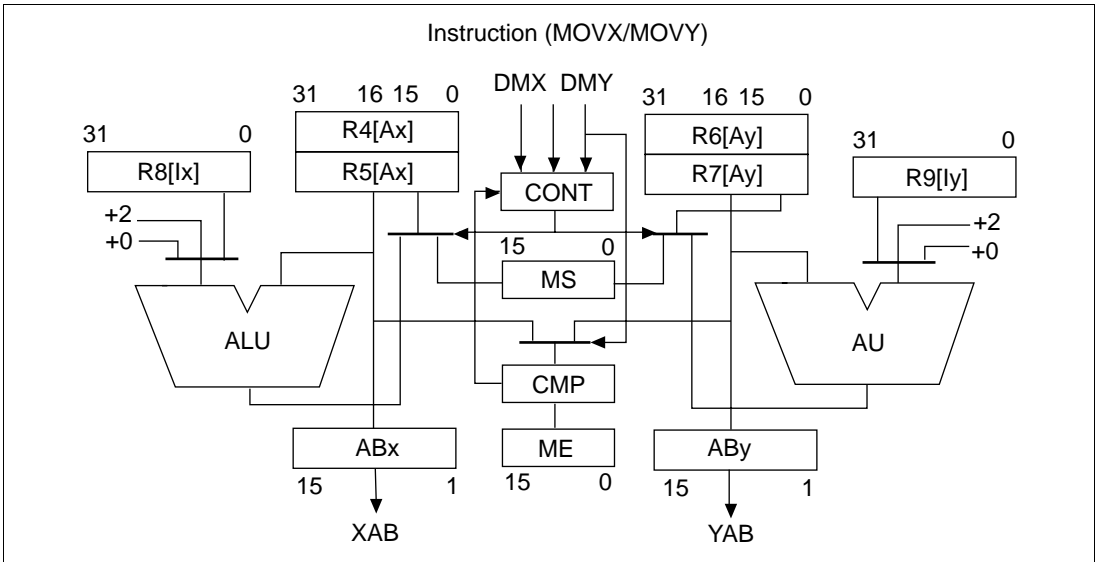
Instruction (MOVX/MOVY)

31 16 15 0

DMX DMY

31 16 15 0

31 0

R4[Ax]

R6[Ay]

31 0

R8[Ix]

R5[Ax]

CONT

R7[Ay]

R9[Iy]

+2

+0

15 0

+2

+0

MS

ALU

AU

CMP

ABx

ME

ABy

15 1

15 0

15 1

XAB

YAB